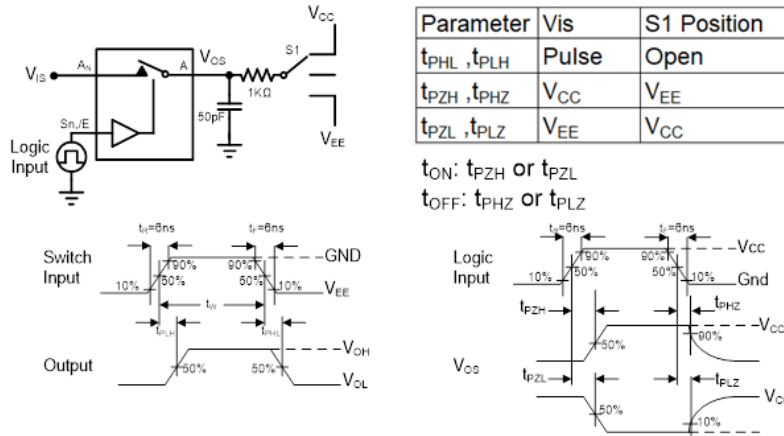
$V_{CC}$

$V_{IS}$ $A_N$ A $V_{OS}$ S1

1KΩ

50pF

$Sn_i/E$

Logic Input

$V_{EE}$

| Parameter | Vis | S1 Position |
|---|---|---|
| $t_{PHL}$ ,$t_{PLH}$ | Pulse | Open |
| $t_{PZH}$ ,$t_{PHZ}$ | $V_{CC}$ | $V_{EE}$ |
| $t_{PZL}$ ,$t_{PLZ}$ | $V_{EE}$ | $V_{CC}$ |

$t_{ON}$: $t_{PZH}$ or $t_{PZL}$

$t_{OFF}$: $t_{PHZ}$ or $t_{PLZ}$

$t_R$=6ns $t_F$=6ns

Switch Input

10% 90% 50% 90% 50% 10%

GND

$V_{EE}$

$t_W$

$t_{PLH}$ $t_{PHL}$

Output

50% 50%

$V_{OH}$

$V_{OL}$

$t_R$=6ns $t_F$=6ns

Logic Input

10% 90% 50% 90% 50% 10%

Vcc

Gnd

$t_{PZH}$ $t_{PHZ}$

50% 90%

$V_{CC}$

$V_{OS}$

$t_{PZL}$ $t_{PLZ}$

50% 10%

$V_{C}$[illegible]